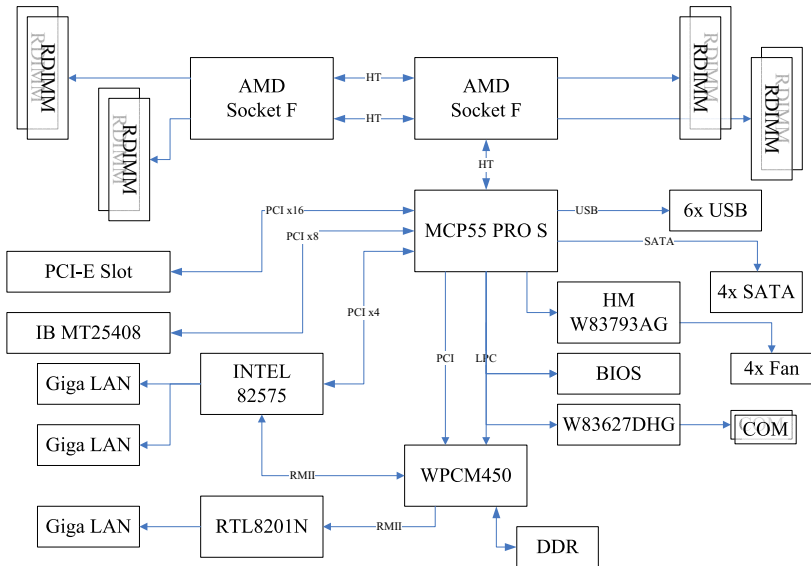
RDIMM
RDIMM
AMD Socket F
HT
HT
AMD Socket F
RDIMM
RDIMM
HT
PCI x16
PCI x8
MCP55 PRO S
USB
6x USB
SATA
PCI-E Slot
4x SATA
PCI x4
HM W83793AG
IB MT25408
4x Fan
Giga LAN
INTEL 82575
PCI
LPC
BIOS
Giga LAN
W83627DHG
COM
RMII
WPCM450
Giga LAN
RTL8201N
RMII
DDR